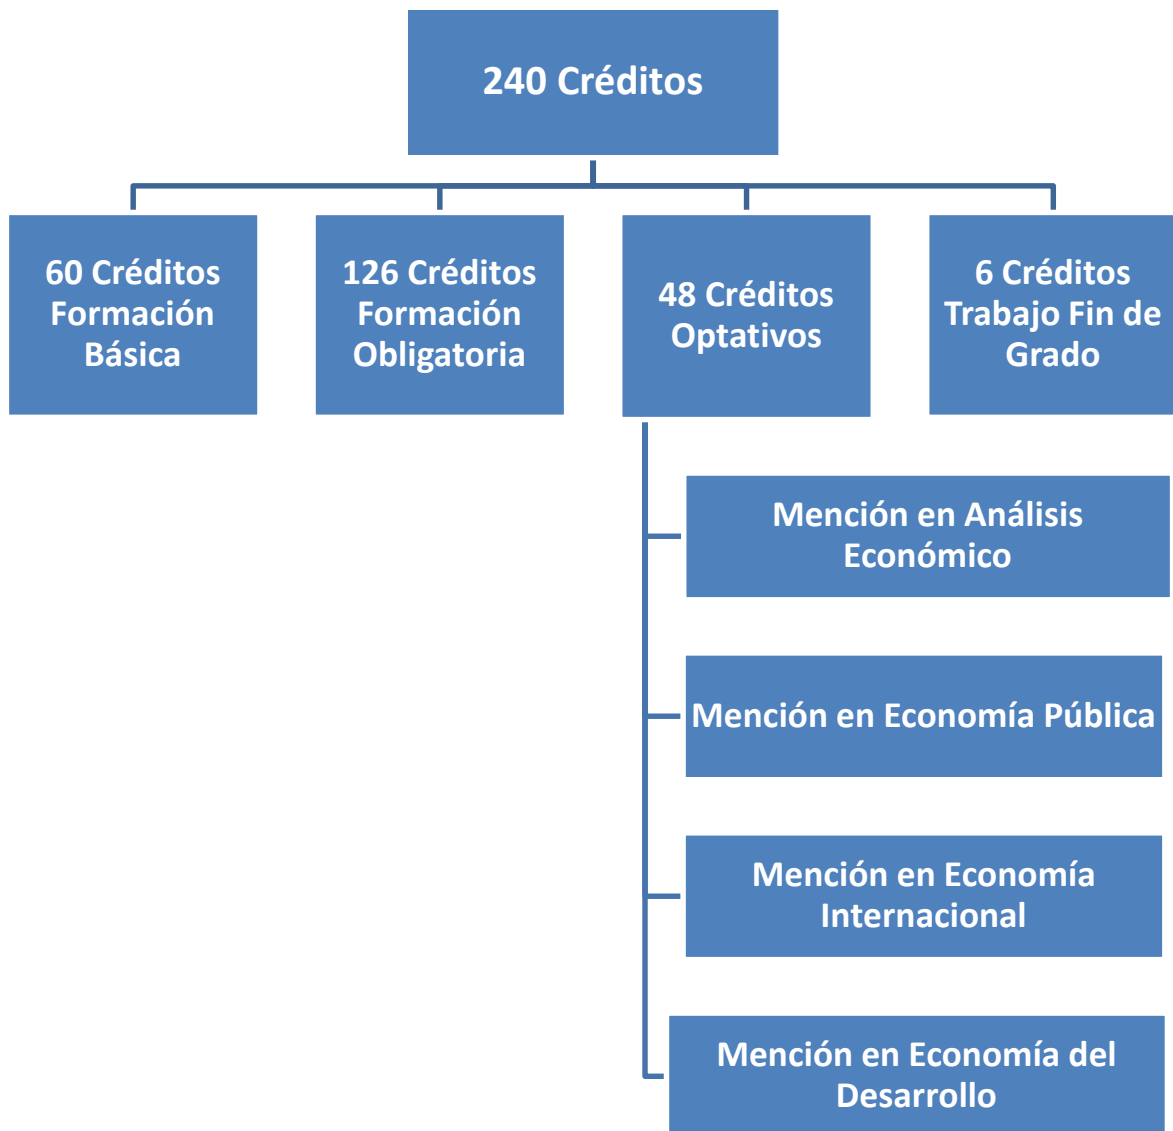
240 Créditos

60 Créditos Formación Básica

126 Créditos Formación Obligatoria

48 Créditos Optativos

6 Créditos Trabajo Fin de Grado

Mención en Análisis Económico

Mención en Economía Pública

Mención en Economía Internacional

Mención en Economía del Desarrollo